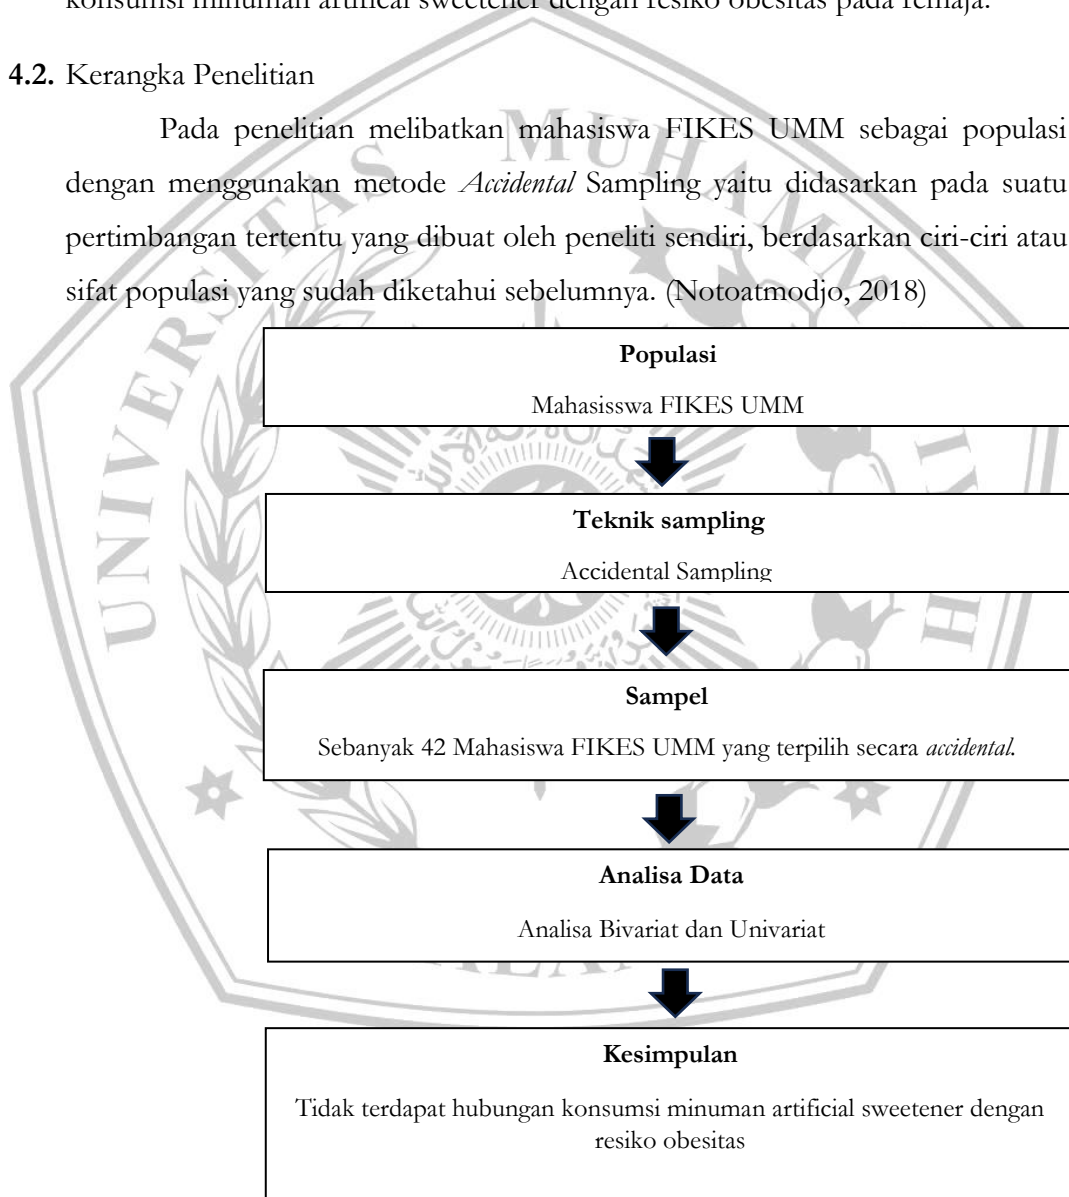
konsumsi minuman artifical sweetener dengan resiko obesitas pada remaja.

**4.2.** Kerangka Penelitian

Pada penelitian melibatkan mahasiswa FIKES UMM sebagai populasi dengan menggunakan metode *Accidental* Sampling yaitu didasarkan pada suatu pertimbangan tertentu yang dibuat oleh peneliti sendiri, berdasarkan ciri-ciri atau sifat populasi yang sudah diketahui sebelumnya. (Notoatmodjo, 2018)

**Populasi**

Mahasisswa FIKES UMM

**Teknik sampling**

Accidental Sampling

**Sampel**

Sebanyak 42 Mahasiswa FIKES UMM yang terpilih secara *accidental.*

**Analisa Data**

Analisa Bivariat dan Univariat

**Kesimpulan**

Tidak terdapat hubungan konsumsi minuman artificial sweetener dengan resiko obesitas